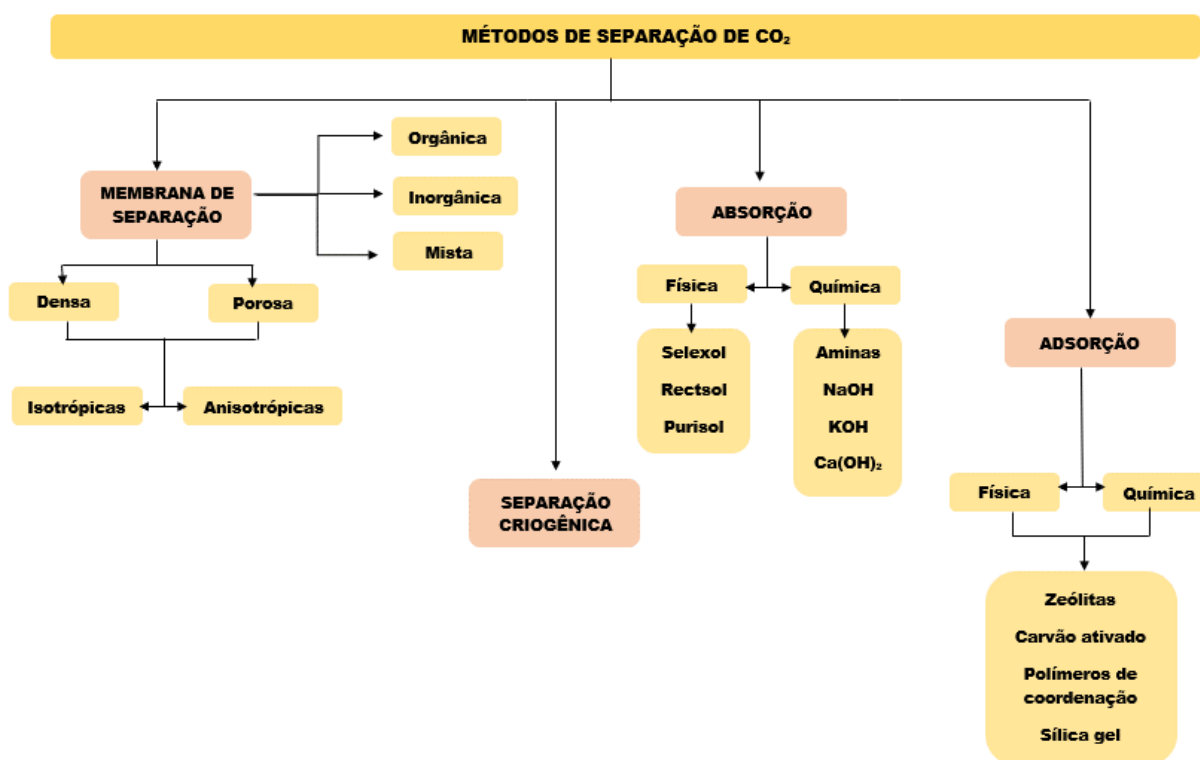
MÉTODOS DE SEPARAÇÃO DE $CO_2$

MEMBRANA DE SEPARAÇÃO

Orgânica

Inorgânica

Mista

Densa

Porosa

Isotrópicas

Anisotrópicas

SEPARAÇÃO CRIOGÊNICA

ABSORÇÃO

Física

Química

Selexol

Rectsol

Purisol

Aminas

NaOH

KOH

$Ca(OH)_2$

ADSORÇÃO

Física

Química

Zeólitas

Carvão ativado

Polímeros de coordenação

Sílica gel